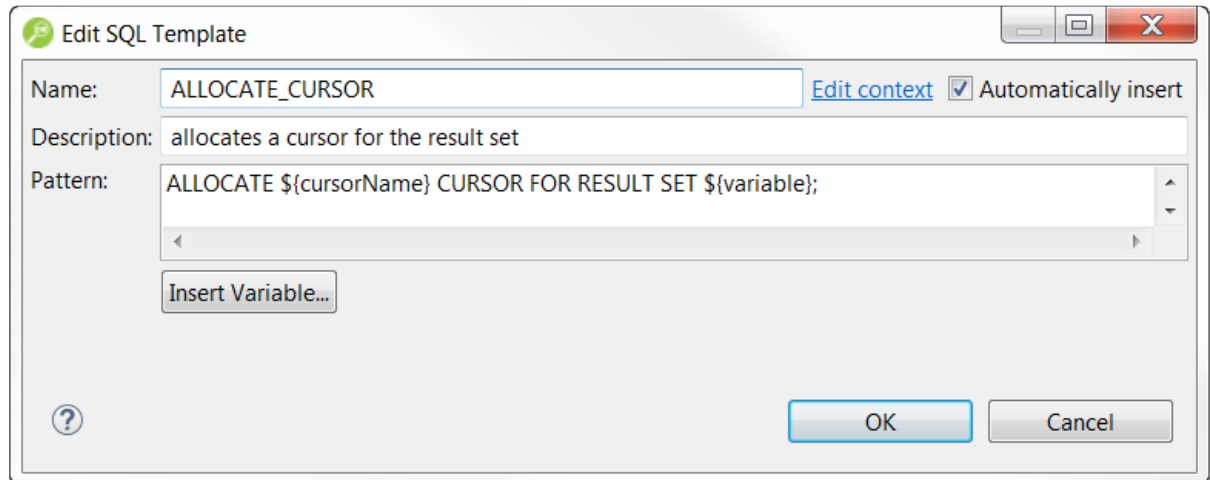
Edit SQL Template

Name: ALLOCATE_CURSOR Edit context Automatically insert

Description: allocates a cursor for the result set

Pattern: ALLOCATE ${cursorName} CURSOR FOR RESULT SET ${variable};

Insert Variable...

?

OK Cancel